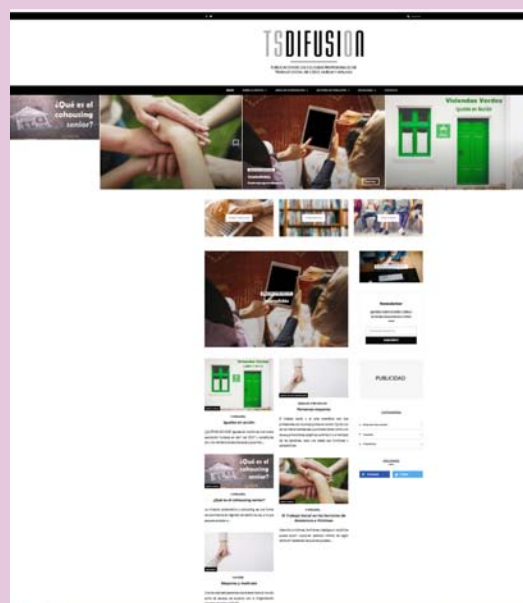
TSDIFUSION

¿Qué es el cohousing senior?

Viviendas Verdes

¿Qué es el cohousing senior?

PUBLICIDAD

Newsletter

Viviendas Verdes

Personas mayores

El Trabajo Social en los Servicios de Asistencia a Víctimas

¿Qué es el cohousing senior?